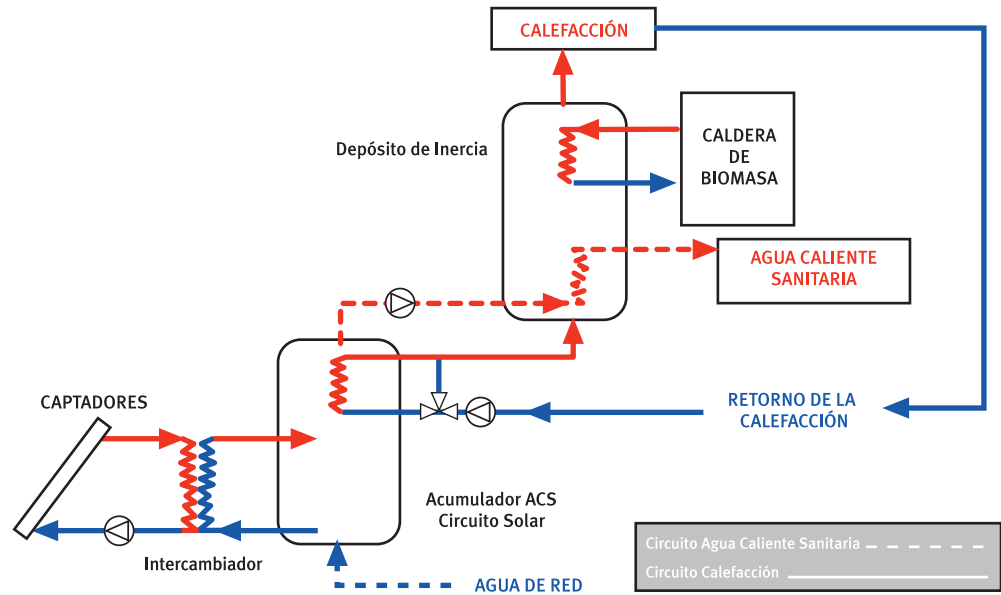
CALEFACCIÓN

Depósito de Inercia

CALDERA DE BIOMASA

AGUA CALIENTE SANITARIA

CAPTADORES

RETORNO DE LA CALEFACCIÓN

Acumulador ACS Circuito Solar

Intercambiador

AGUA DE RED

Circuito Agua Caliente Sanitaria
Circuito Calefacción